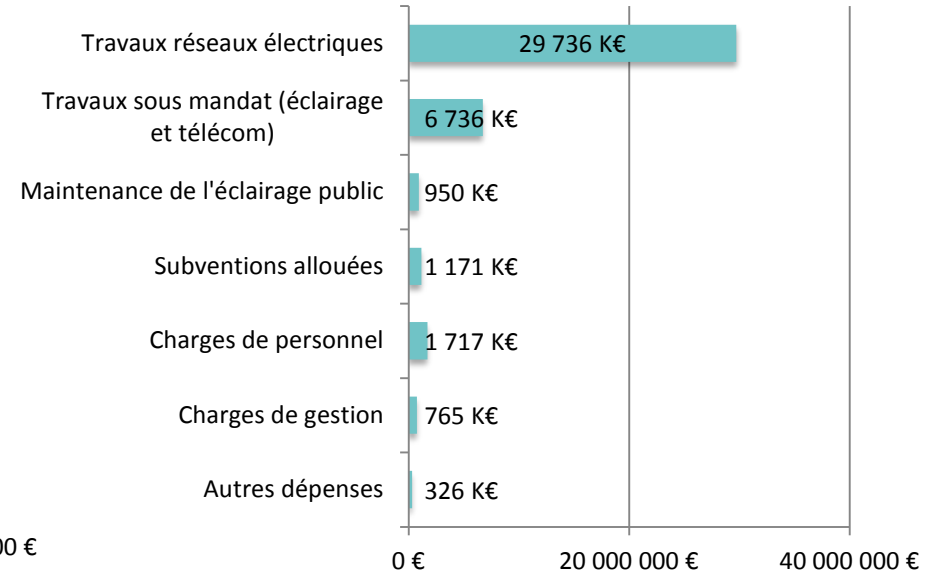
Travaux réseaux électriques 29 736 K€
Travaux sous mandat (éclairage et télécom) 6 736 K€
Maintenance de l'éclairage public 950 K€
Subventions allouées 1 171 K€
Charges de personnel 1 717 K€
Charges de gestion 765 K€
Autres dépenses 326 K€

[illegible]00 €
0 €
20 000 000 €
40 000 000 €